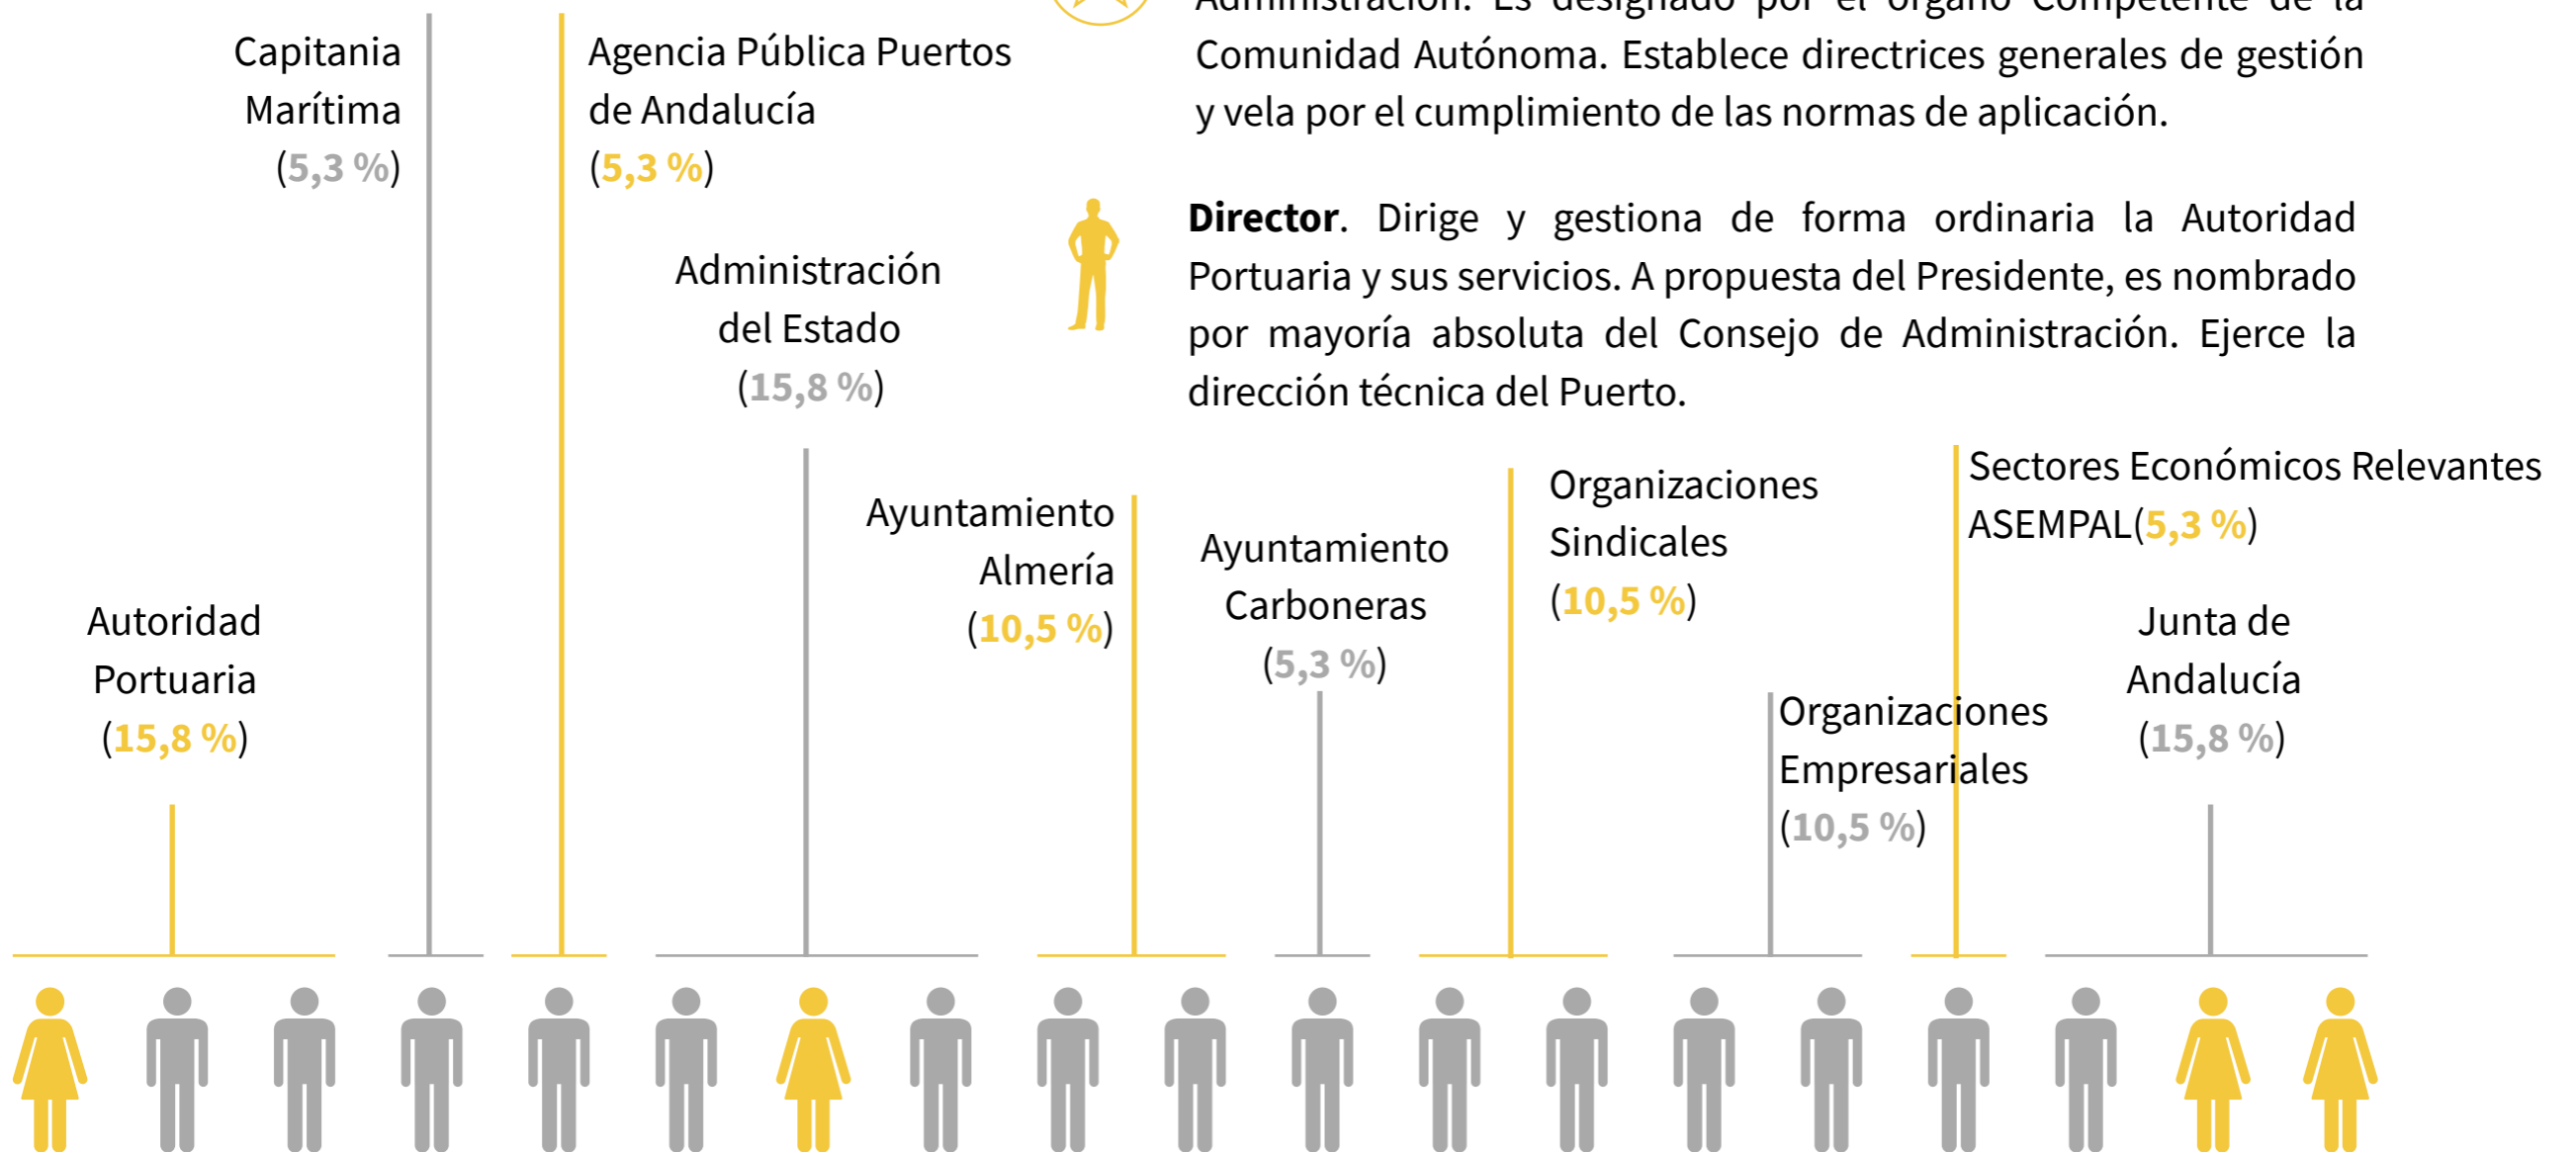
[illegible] Comunidad Autónoma. Establece directrices generales de gestión y vela por el cumplimiento de las normas de aplicación.

**Director**. Dirige y gestiona de forma ordinaria la Autoridad Portuaria y sus servicios. A propuesta del Presidente, es nombrado por mayoría absoluta del Consejo de Administración. Ejerce la dirección técnica del Puerto.

Capitania Marítima (5,3 %)

Agencia Pública Puertos de Andalucía (5,3 %)

Administración del Estado (15,8 %)

Ayuntamiento Almería (10,5 %)

Ayuntamiento Carboneras (5,3 %)

Organizaciones Sindicales (10,5 %)

Sectores Económicos Relevantes ASEMPAL(5,3 %)

Autoridad Portuaria (15,8 %)

Organizaciones Empresariales (10,5 %)

Junta de Andalucía (15,8 %)